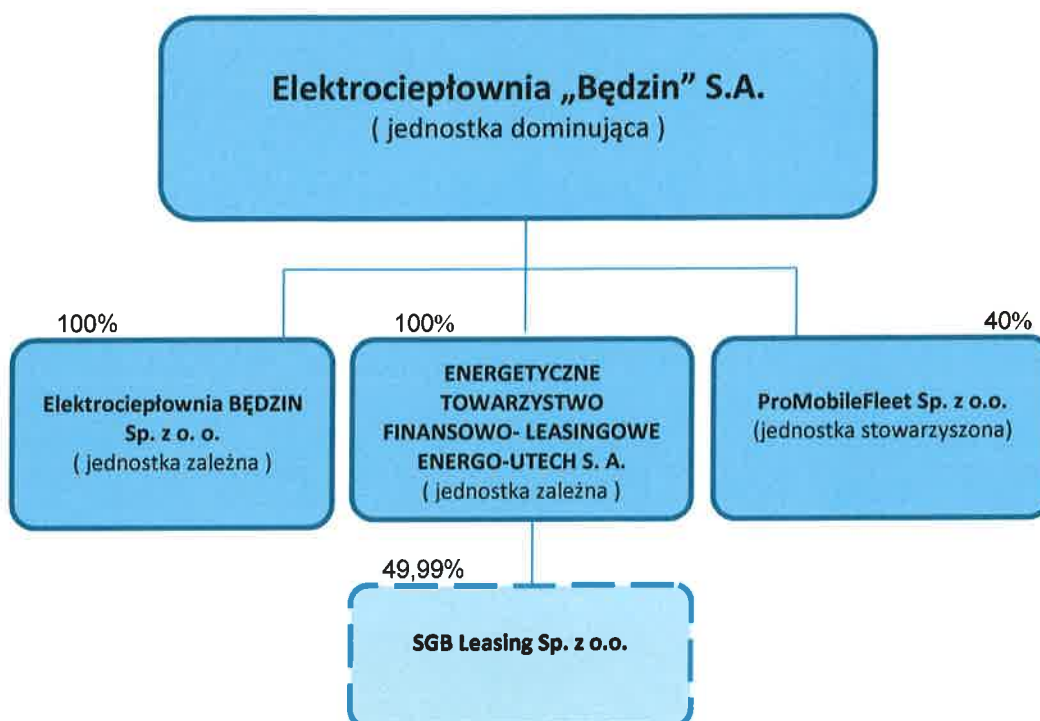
Elektrociepłownia „Będzin” S.A.
( jednostka dominująca )

100%

Elektrociepłownia BĘDZIN Sp. z o. o.
( jednostka zależna )

100%

ENERGETYCZNE TOWARZYSTWO FINANSOWO- LEASINGOWE ENERGO-UTECH S. A.
( jednostka zależna )

40%

ProMobileFleet Sp. z o.o.
(jednostka stowarzyszona)

49,99%

SGB Leasing Sp. z o.o.